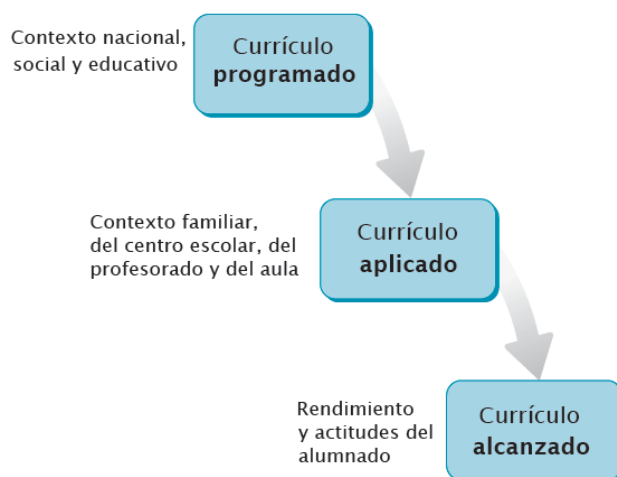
Contexto nacional, social y educativo

Currículo **programado**

Contexto familiar, del centro escolar, del profesorado y del aula

Currículo **aplicado**

Rendimiento y actitudes del alumnado

Currículo **alcanzado**